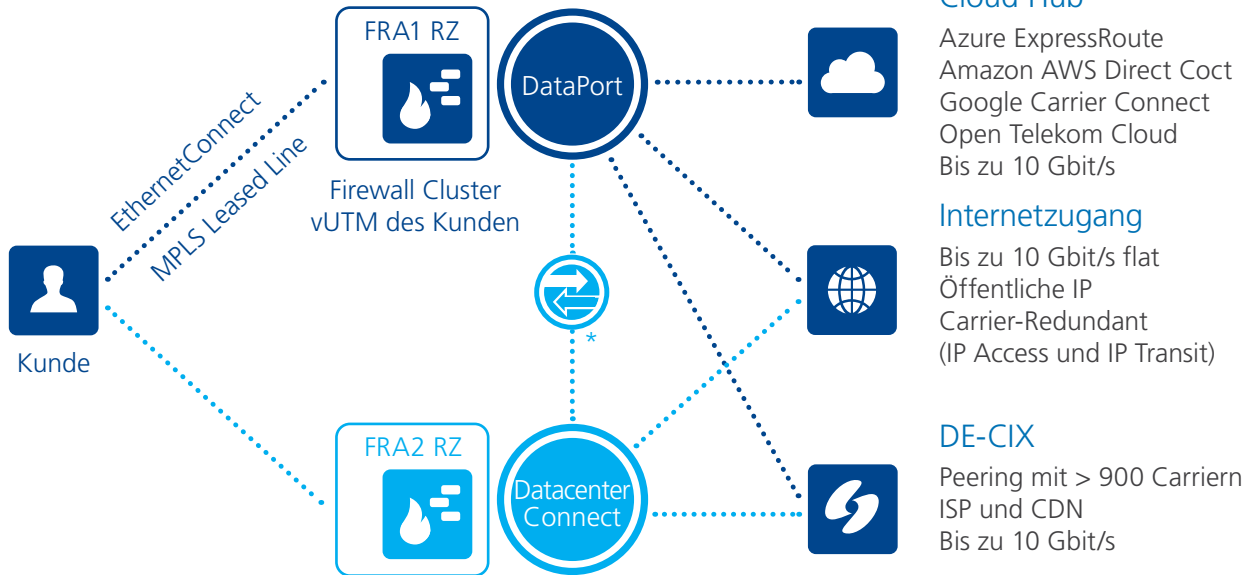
FRA1 RZ

DataPort

Cloud Hub

Azure ExpressRoute
Amazon AWS Direct Coct
Google Carrier Connect
Open Telekom Cloud
Bis zu 10 Gbit/s

EthernetConnect
MPLS Leased Line

Firewall Cluster
vUTM des Kunden

Internetzugang

Bis zu 10 Gbit/s flat
Öffentliche IP
Carrier-Redundant
(IP Access und IP Transit)

Kunde

*

FRA2 RZ

Datacenter Connect

DE-CIX

Peering mit > 900 Carriern
ISP und CDN
Bis zu 10 Gbit/s